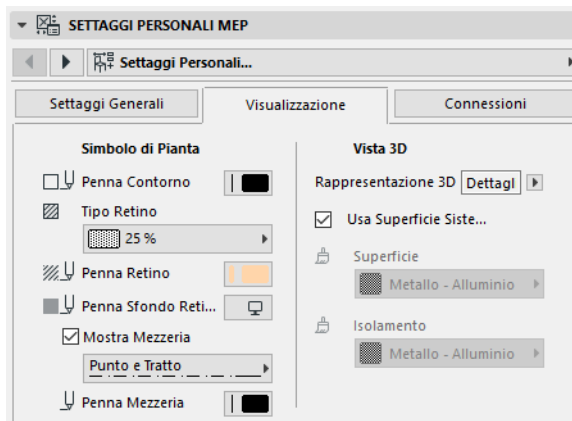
SETTAGGI PERSONALI MEP

Settaggi Personali...

Settaggi Generali
Visualizzazione
Connessioni

Simbolo di Pianta

Penna Contorno

Tipo Retino

25 %

Penna Retino

Penna Sfondo Reti...

Mostra Mezzeria

Punto e Tratto

Penna Mezzeria

Vista 3D

Rappresentazione 3D Dettagl

Usa Superficie Siste...

Superficie

Metallo - Alluminio

Isolamento

Metallo - Alluminio